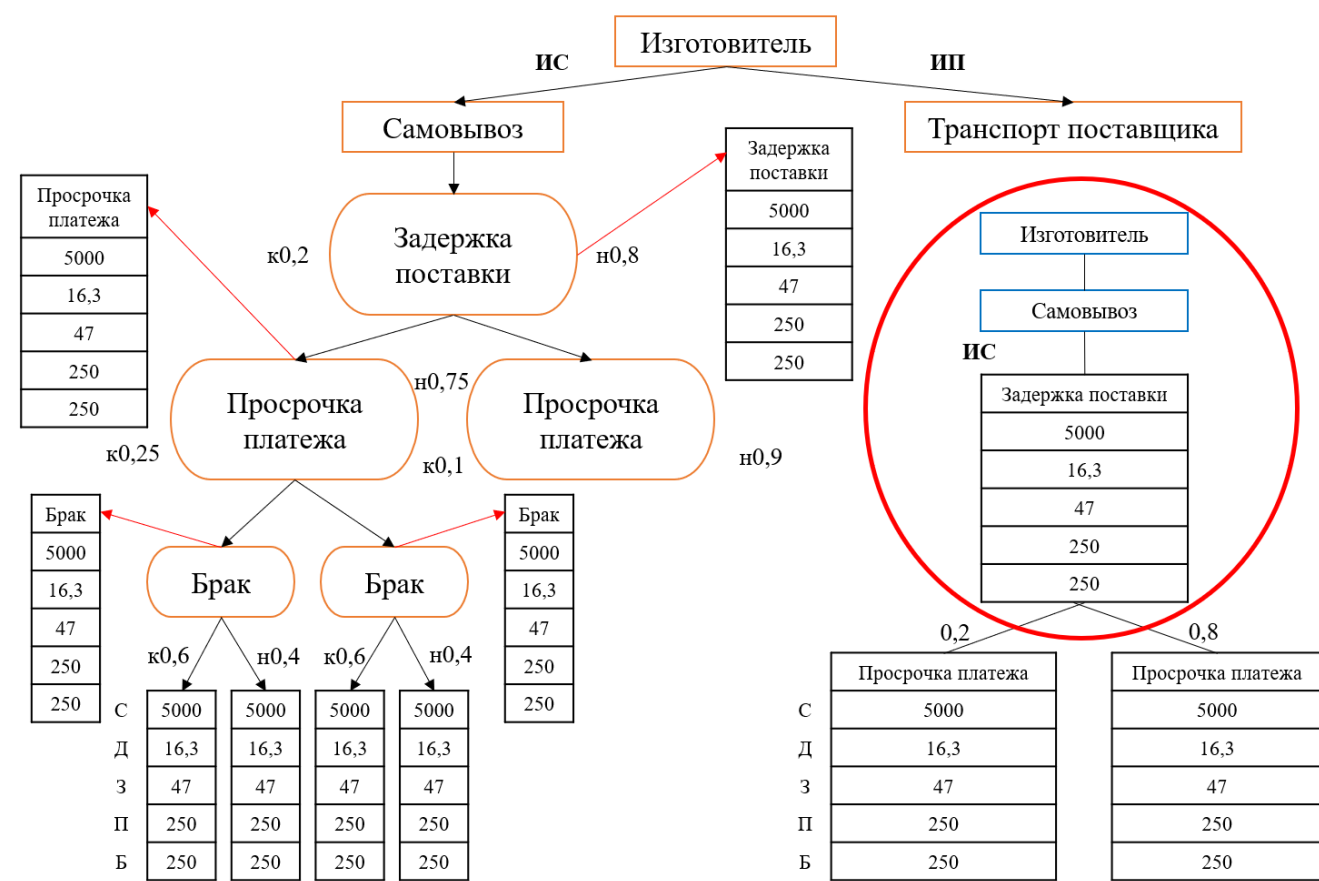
Изготовитель

ИС

ИП

Самовывоз

Транспорт поставщика

| Просрочка платежа |
|---|
| 5000 |
| 16,3 |
| 47 |
| 250 |
| 250 |

к0,2

Задержка поставки

н0,8

| Задержка поставки |
|---|
| 5000 |
| 16,3 |
| 47 |
| 250 |
| 250 |

Просрочка платежа

н0,75

Просрочка платежа

к0,25

к0,1

н0,9

| Брак |
|---|
| 5000 |
| 16,3 |
| 47 |
| 250 |
| 250 |

Брак

Брак

| Брак |
|---|
| 5000 |
| 16,3 |
| 47 |
| 250 |
| 250 |

к0,6

н0,4

к0,6

н0,4

| | | | | |
|---|---|---|---|---|
| С | 5000 | 5000 | 5000 | 5000 |
| Д | 16,3 | 16,3 | 16,3 | 16,3 |
| З | 47 | 47 | 47 | 47 |
| П | 250 | 250 | 250 | 250 |
| Б | 250 | 250 | 250 | 250 |

Изготовитель

Самовывоз

ИС

| Задержка поставки |
|---|
| 5000 |
| 16,3 |
| 47 |
| 250 |
| 250 |

0,2

0,8

| | Просрочка платежа | Просрочка платежа |
|---|---|---|
| С | 5000 | 5000 |
| Д | 16,3 | 16,3 |
| З | 47 | 47 |
| П | 250 | 250 |
| Б | 250 | 250 |